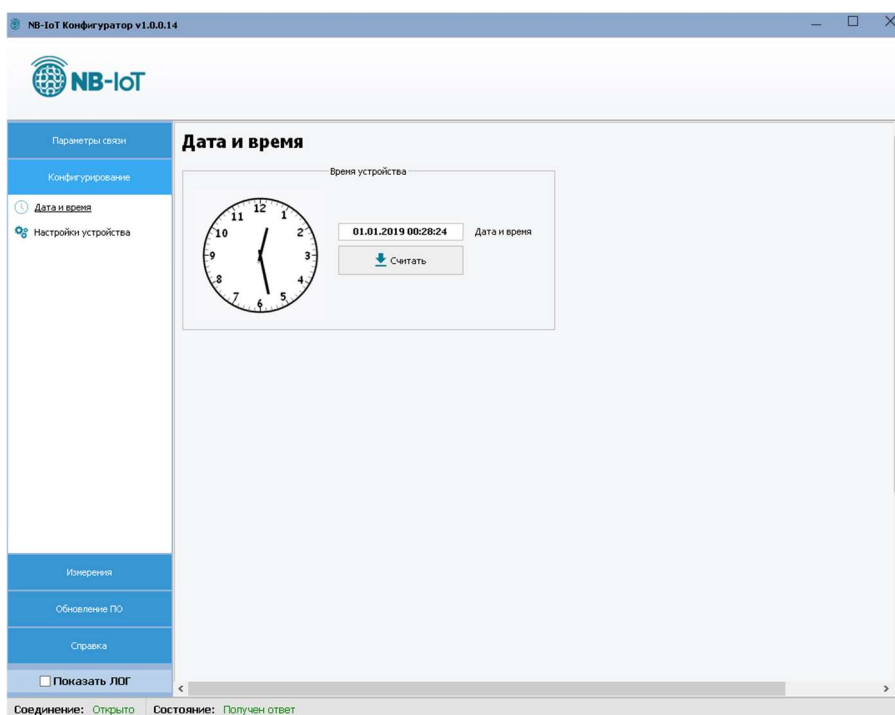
NB-IoT Конфигуратор v1.0.0.14

NB-IoT

Параметры связи

Конфигурирование

Дата и время

Настройки устройства

Дата и время

Время устройства

12 1 2 3 4 5 6 7 8 9 10 11

01.01.2019 00:28:24

Дата и время

Считать

Измерения

Обновление ПО

Справка

Показать ЛОГ

Соединение: Открыто Состояние: Получен ответ